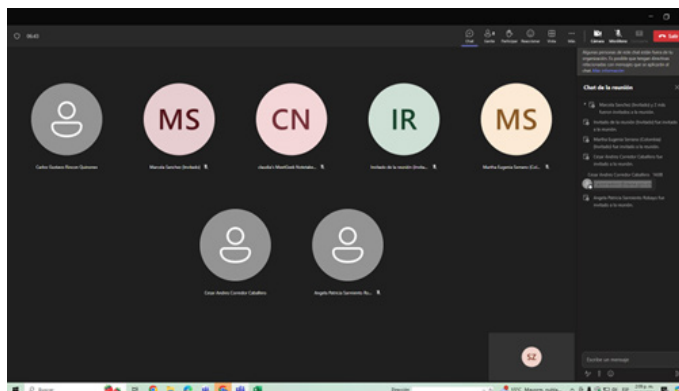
06:43

Chat Gente Participar Reacciones Vista Más Cámara Micrófono Salir

MS CN IR MS

Carlos Gustavo Rincon Quinones
Marcela Sanchez (Invitado)
claudia's MeetGeek Notetake...
Invitado de la reunión (Invita...
Martha Eugenia Serrano (Col...

Cesar Andres Corredor Caballero
Angela Patricia Sarmiento Ro...

SZ

Algunas personas de este chat están fuera de tu organización. Es posible que tengas derechos relacionados con mensajes que se aplicarán al chat. Más información

Chat de la reunión

Marcela Sanchez (Invitado) y 3 más fueron invitados a la reunión.

Invitado de la reunión (Invitado) fue invitado a la reunión.

Martha Eugenia Serrano (Colombia) (Invitado) fue invitado a la reunión.

Cesar Andres Corredor Caballero fue invitado a la reunión.

Cesar Andres Corredor Caballero 14:08

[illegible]

Angela Patricia Sarmiento Robayo fue invitado a la reunión.

Escribir un mensaje

Buscar

Soleado